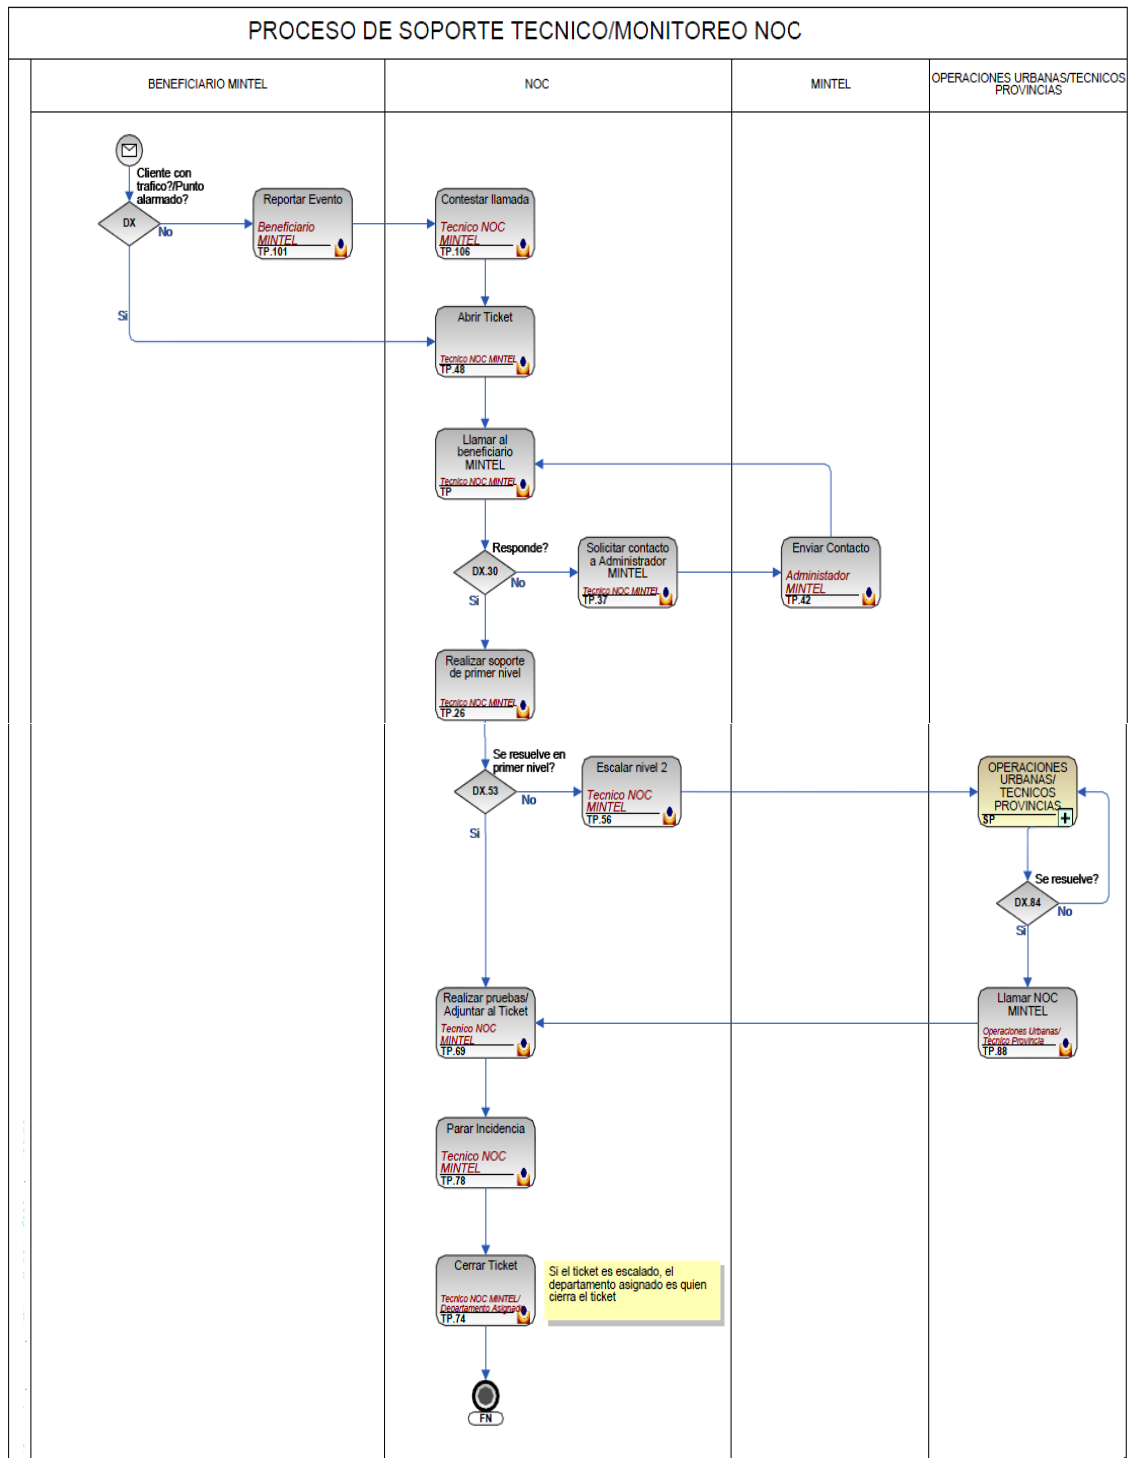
PROCESO DE SOPORTE TECNICO/MONITOREO NOC

BENEFICIARIO MINTEL

NOC

MINTEL

OPERACIONES URBANAS/TECNICOS PROVINCIAS

Cliente con trafico?/Punto alarmado?

DX

No

Si

Reportar Evento
Beneficiario MINTEL
TP.101

Contestar llamada
Tecnico NOC MINTEL
TP.106

Abrir Ticket
Tecnico NOC MINTEL
TP.48

Llamar al beneficiario MINTEL
Tecnico NOC MINTEL
TP

Responde?

DX.30

No

Si

Solicitar contacto a Administrador MINTEL
Tecnico NOC MINTEL
TP.37

Enviar Contacto
Administador MINTEL
TP.42

Realizar soporte de primer nivel
Tecnico NOC MINTEL
TP.26

Se resuelve en primer nivel?

DX.53

No

Si

Escalar nivel 2
Tecnico NOC MINTEL
TP.56

OPERACIONES URBANAS/ TECNICOS PROVINCIAS
SP

Se resuelve?

DX.84

No

Si

Realizar pruebas/ Adjuntar al Ticket
Tecnico NOC MINTEL
TP.69

Llamar NOC MINTEL
Operaciones Urbanas/ Tecnico Provincia
TP.88

Parar Incidencia
Tecnico NOC MINTEL
TP.78

Cerrar Ticket
Tecnico NOC MINTEL/ Departamento Asignado
TP.74

Si el ticket es escalado, el departamento asignado es quien cierra el ticket

FN